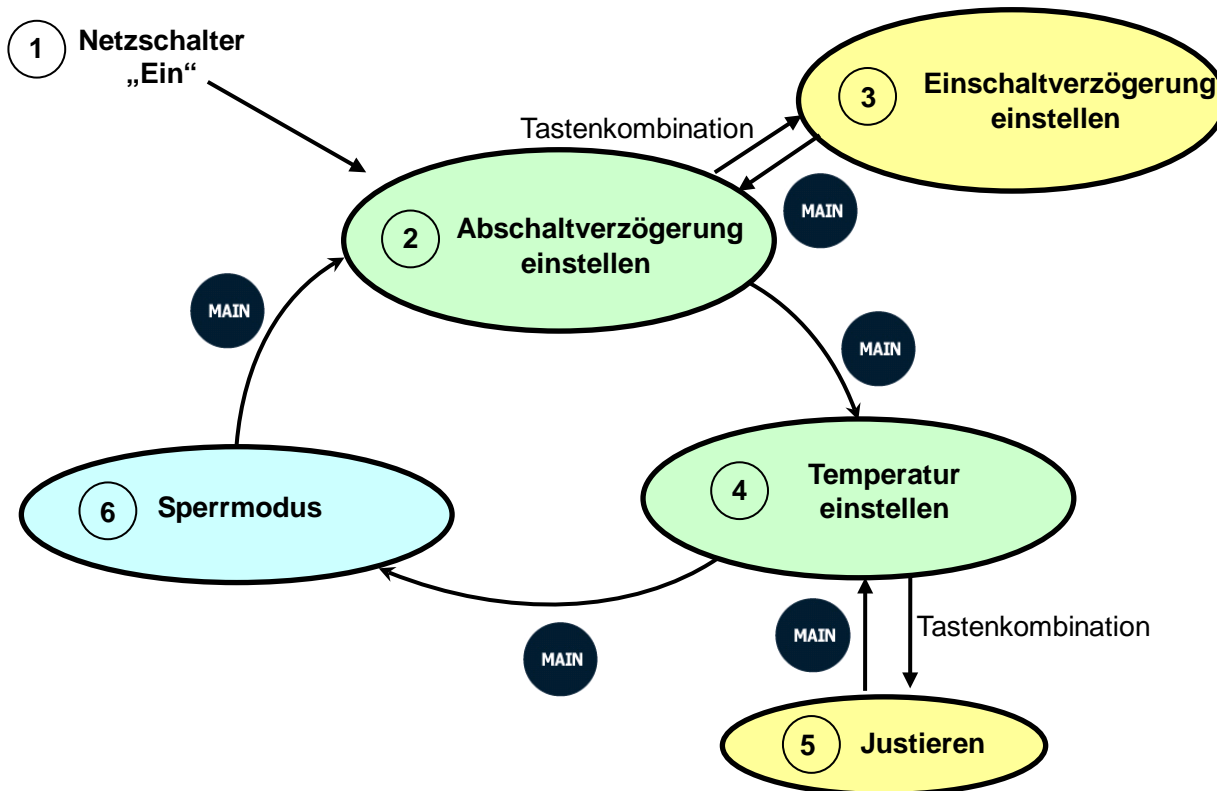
1 Netzschalter „Ein“

Tastenkombination

3 Einschaltverzögerung einstellen

MAIN

2 Abschaltverzögerung einstellen

MAIN

MAIN

6 Sperrmodus

4 Temperatur einstellen

MAIN

Tastenkombination

MAIN

5 Justieren